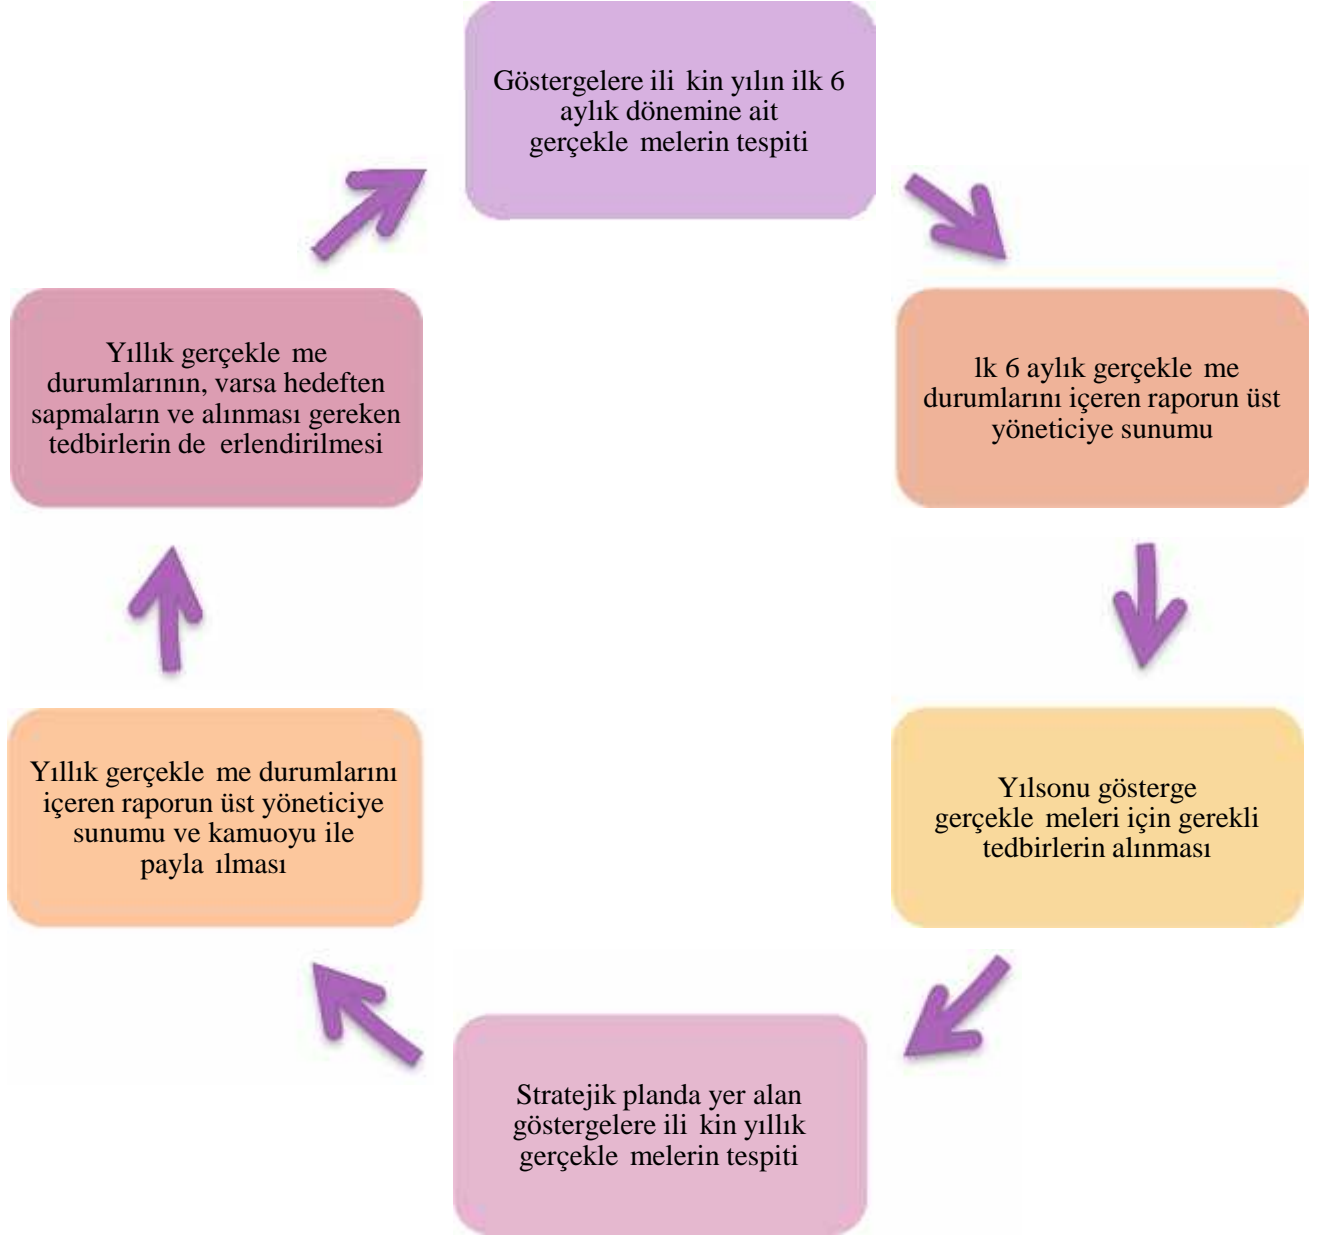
Göstergelere ili kin yılın ilk 6 aylık dönemine ait gerçekle melerin tespiti

lk 6 aylık gerçekle me durumlarını içeren raporun üst yöneticiye sunumu

Yılsonu gösterge gerçekle meleri için gerekli tedbirlerin alınması

Stratejik planda yer alan göstergelere ili kin yıllık gerçekle melerin tespiti

Yıllık gerçekle me durumlarını içeren raporun üst yöneticiye sunumu ve kamuoyu ile payla ılması

Yıllık gerçekle me durumlarının, varsa hedeften sapmaların ve alınması gereken tedbirlerin de erlendirilmesi